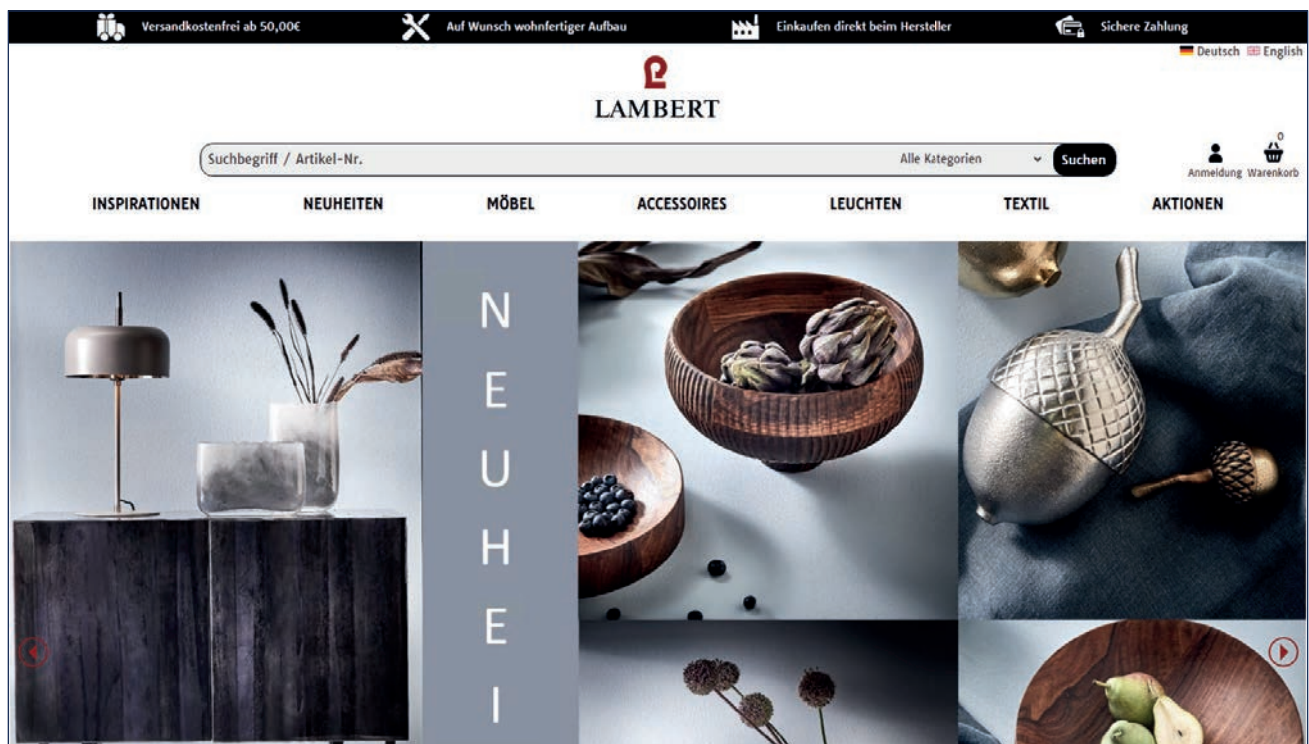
Versandkostenfrei ab 50,00€ Auf Wunsch wohnfertiger Aufbau Einkaufen direkt beim Hersteller Sichere Zahlung

Deutsch English

LAMBERT

Suchbegriff / Artikel-Nr. Alle Kategorien Suchen

Anmeldung Warenkorb 0

INSPIRATIONEN NEUHEITEN MÖBEL ACCESSOIRES LEUCHTEN TEXTIL AKTIONEN

N E U H E I